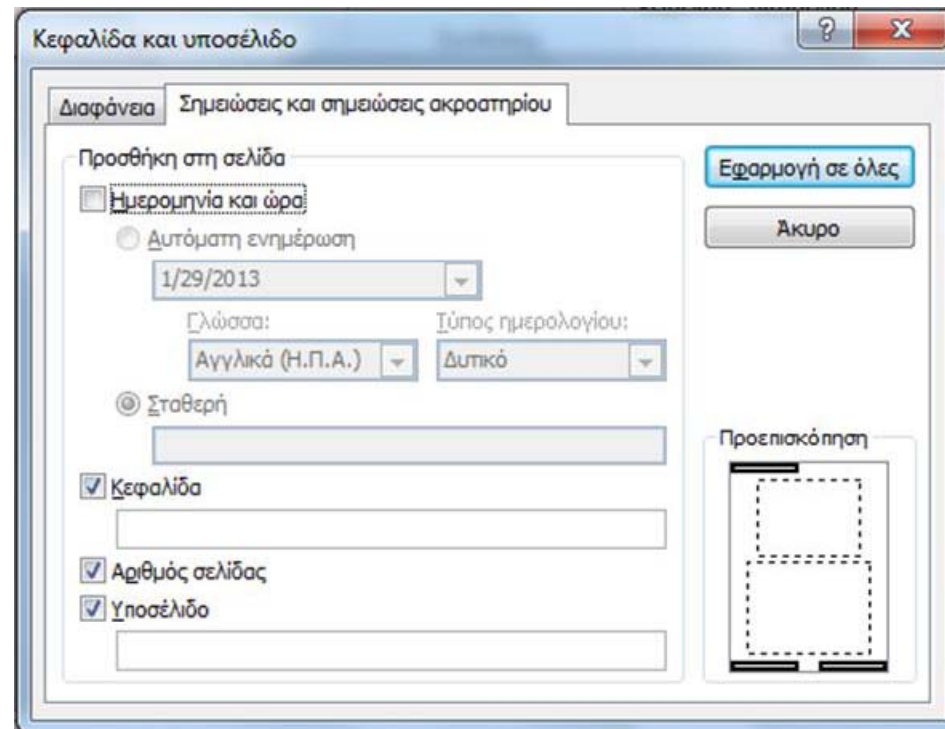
Κεφαλίδα και υποσέλιδο

?

X

Διαφάνεια

Σημειώσεις και σημειώσεις ακροατηρίου

Προσθήκη στη σελίδα

Ημερομηνία και ώρα

Αυτόματη ενημέρωση

1/29/2013

Γλώσσα:

Αγγλικά (Η.Π.Α.)

Τύπος ημερολογίου:

Δυτικό

Σταθερή

Κεφαλίδα

Αριθμός σελίδας

Υποσέλιδο

Εφαρμογή σε όλες

Άκυρο

Προεπισκόπηση